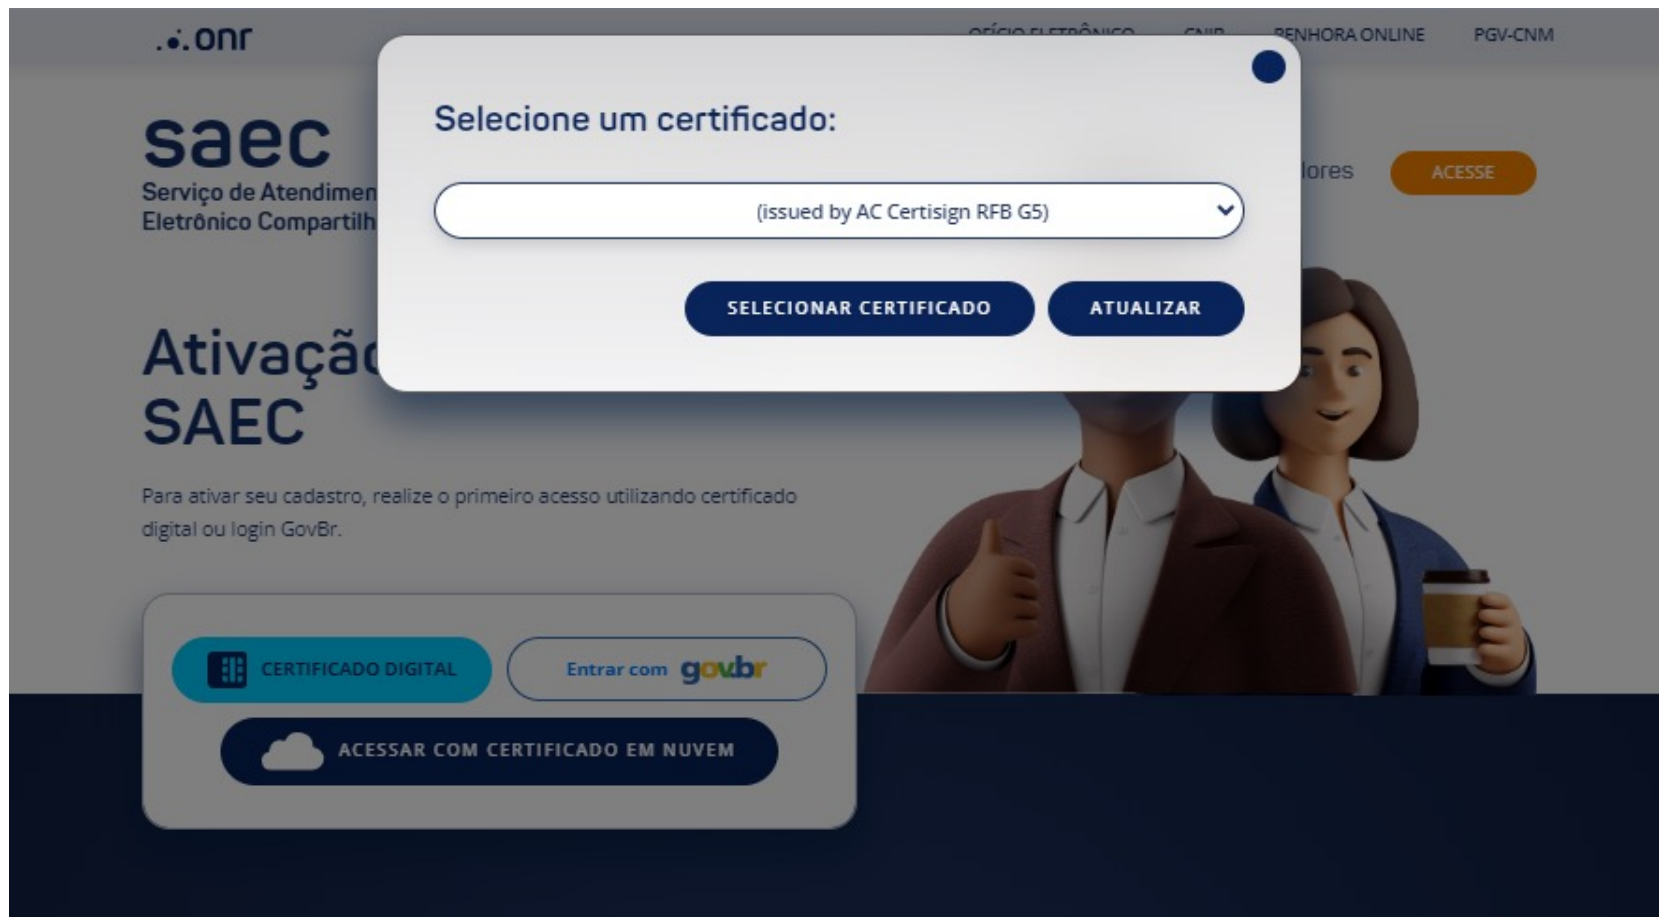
.•.onr

OFÍCIO ELETRÔNICO CNIB PENHORA ONLINE PGV-CNM

saec
Serviço de Atendimen
Eletrônico Compartilh

lores ACESSE

Selecione um certificado:

(issued by AC Certisign RFB G5)

SELECIONAR CERTIFICADO ATUALIZAR

Ativaçã
SAEC

Para ativar seu cadastro, realize o primeiro acesso utilizando certificado digital ou login GovBr.

CERTIFICADO DIGITAL

Entrar com gov.br

ACESSAR COM CERTIFICADO EM NUVEM